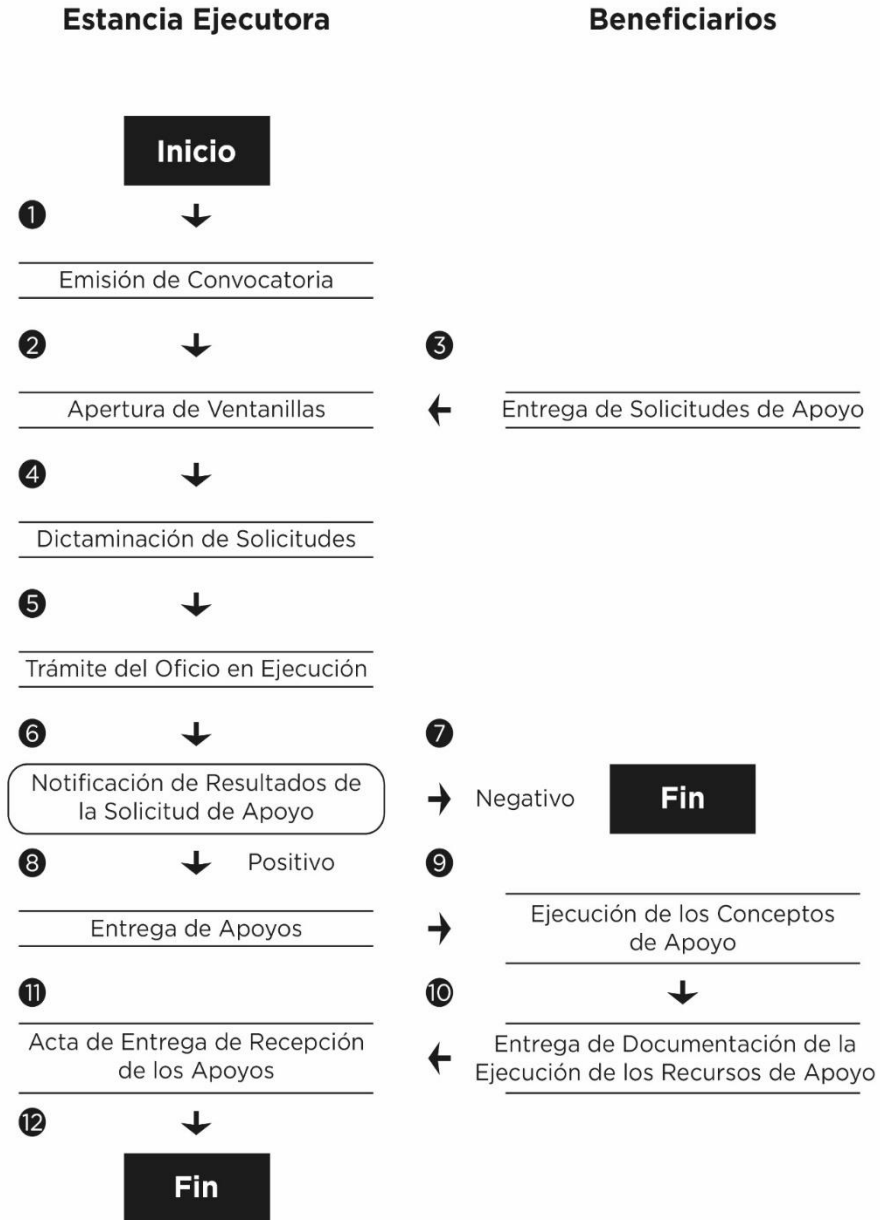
Estancia Ejecutora

Beneficiarios

Inicio

1

Emisión de Convocatoria

2

3

Apertura de Ventanillas

Entrega de Solicitudes de Apoyo

4

Dictaminación de Solicitudes

5

Trámite del Oficio en Ejecución

6

7

Notificación de Resultados de la Solicitud de Apoyo

Negativo

Fin

8

Positivo

9

Entrega de Apoyos

Ejecución de los Conceptos de Apoyo

11

10

Acta de Entrega de Recepción de los Apoyos

Entrega de Documentación de la Ejecución de los Recursos de Apoyo

12

Fin